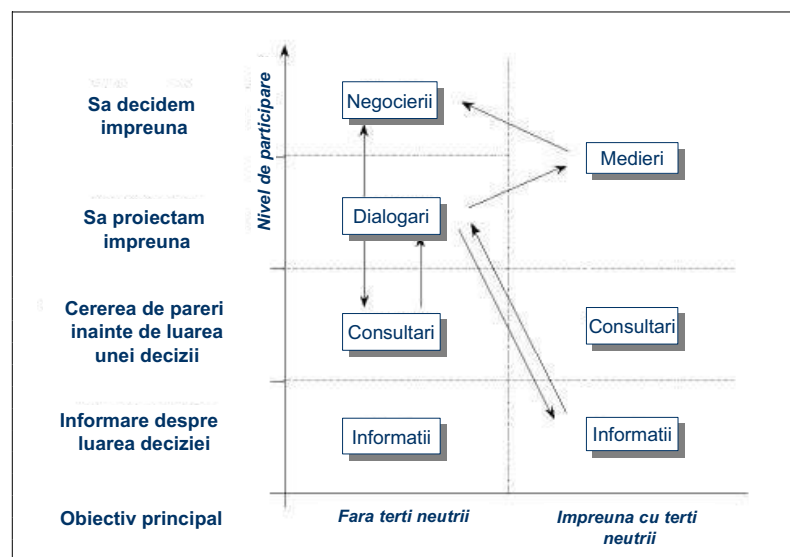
Nivel de participare

Sa decidem impreuna

Negocierii

Medieri

Sa proiectam impreuna

Dialogari

Cererea de pareri inainte de luarea unei decizii

Consultari

Consultari

Informare despre luarea deciziei

Informatii

Informatii

Obiectiv principal

Fara terti neutrii

Impreuna cu terti neutrii